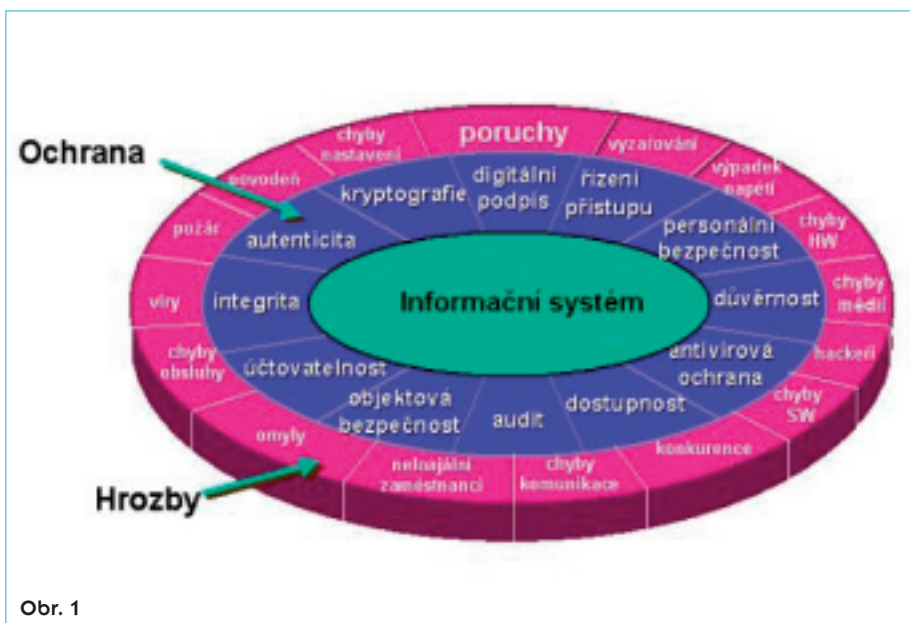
Ochrana

Hrozby

Informační systém

kryptografie

digitální podpis

řízení přístupu

personální bezpečnost

autenticita

integrita

důvěrnost

účtovatelnost

antivirová ochrana

objektová bezpečnost

audit

dostupnost

chyby nastavení

poruchy

vyzařování

povodeň

výpadek napětí

požár

chyby HW

viry

chyby médií

chyby obsluhy

hackeři

chyby SW

omyly

konkurence

nelojální zaměstnanci

chyby komunikace

Obr. 1